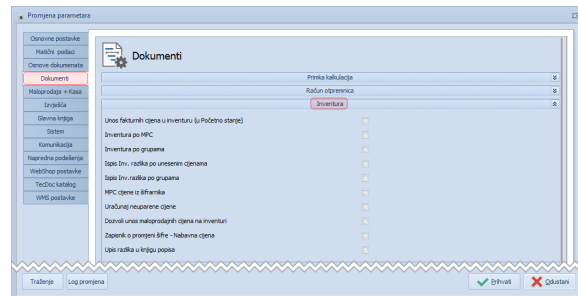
Promjena parametara

Osnovne postavke
Matični podaci
Osnove dokumenata
Dokumenti
Maloprodaja + Kasa
Izvješća
Glavna knjiga
Sistem
Komunikacija
Napredna podešenja
WebShop postavke
TecDoc katalog
WMS postavke

Dokumenti

Primka kalkulacija
Račun otpremnica
Inventura

Unos fakturnih cijena u inventuru (u Početno stanje)
Inventura po MPC
Inventura po grupama
Ispis Inv. razlika po unesenim cijenama
Ispis Inv.razlika po grupama
MPC cijene iz šifrarnika
Uračunaj neuparene cijene
Dozvoli unos maloprodajnih cijena na inventuri
Zapisnik o promjeni šifre - Nabavna cijena
Upis razlika u knjigu popisa

Traženje
Log promjena
Prihvati
Odustani